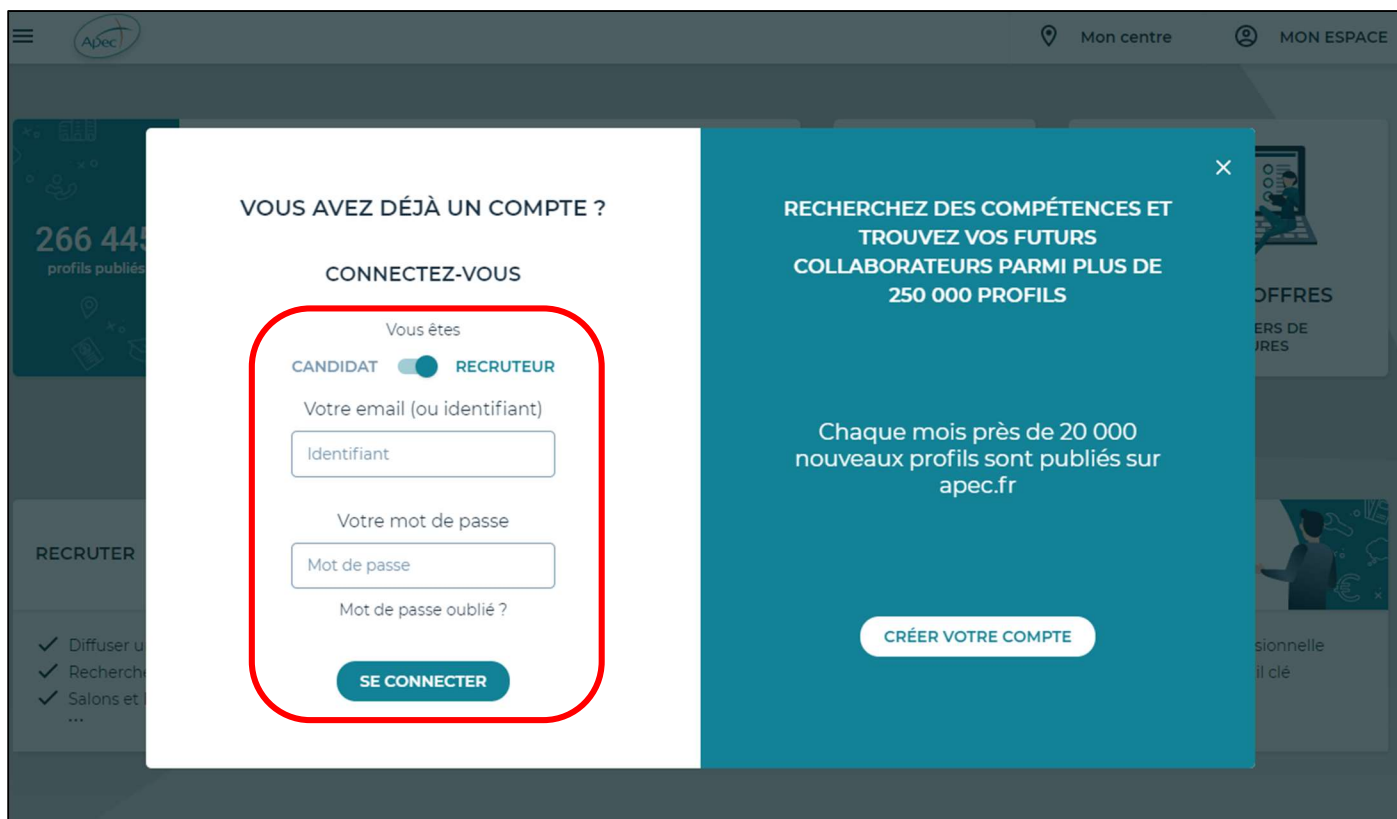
Apec

Mon centre

MON ESPACE

266 445
profils publiés

OFFRES
ERS DE
URES

RECRUTER

Diffuser u
Recherche
Salons et
...

sionnelle
il clé

VOUS AVEZ DÉJÀ UN COMPTE ?

CONNECTEZ-VOUS

Vous êtes

CANDIDAT RECRUTEUR

Votre email (ou identifiant)

Identifiant

Votre mot de passe

Mot de passe

Mot de passe oublié ?

SE CONNECTER

×

RECHERCHEZ DES COMPÉTENCES ET TROUVEZ VOS FUTURS COLLABORATEURS PARMI PLUS DE 250 000 PROFILS

Chaque mois près de 20 000 nouveaux profils sont publiés sur apec.fr

CRÉER VOTRE COMPTE